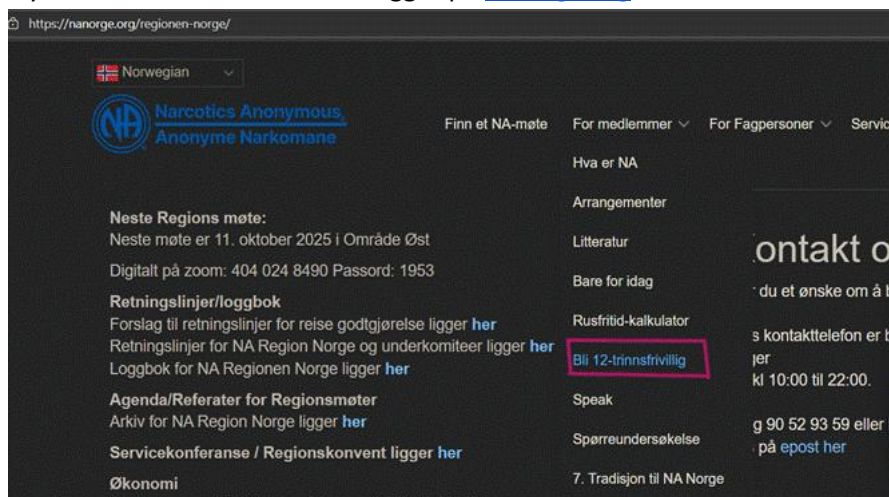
https://nanorge.org/regionen-norge/

Norwegian

Narcotics Anonymous
Anonyme Narkomane

Finn et NA-møte For medlemmer For Fagpersoner Servic

Hva er NA
Arrangementer
Litteratur
Bare for idag
Rusfritid-kalkulator
Bli 12-trinnsfrivillig
Speak
Spørreundersøkelse
7. Tradisjon til NA Norge

Neste Regions møte:
Neste møte er 11. oktober 2025 i Område Øst

Digitalt på zoom: 404 024 8490 Passord: 1953

Retningslinjer/loggbok
Forslag til retningslinjer for reise godtgjørelse ligger her
Retningslinjer for NA Region Norge og underkomiteer ligger her
Loggbok for NA Regionen Norge ligger her

Agenda/Referater for Regionsmøter
Arkiv for NA Region Norge ligger her

Servicekonferanse / Regionskonvent ligger her

Økonomi

ontakt o
du et ønske om å b
s kontakttelefon er b
jer
kl 10:00 til 22:00.
g 90 52 93 59 eller
på epost her